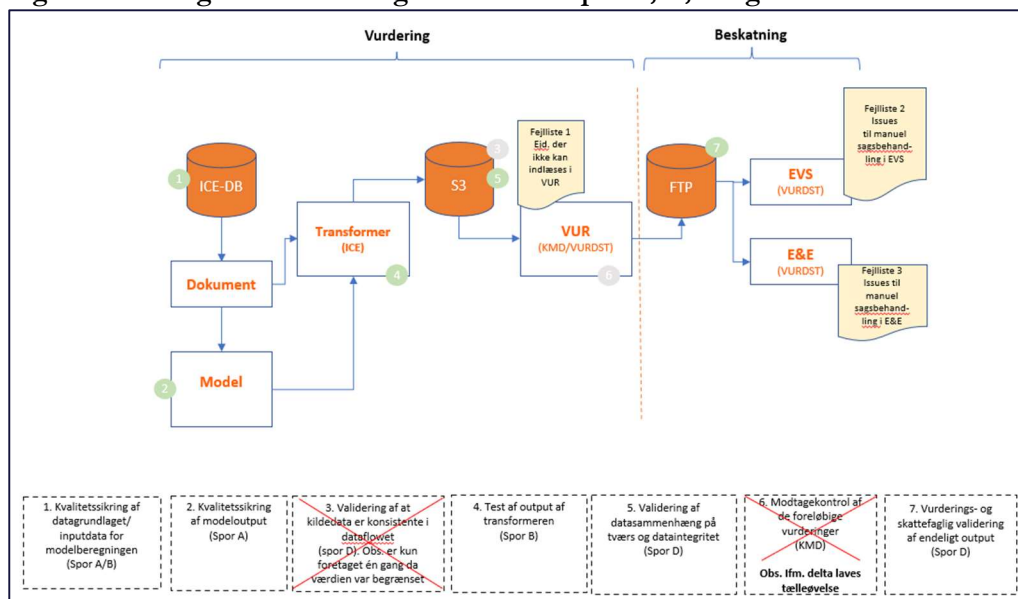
Vurdering

Beskatning

1 ICE-DB

Dokument

2 Model

Transformer (ICE)

4

3 S3 5

Fejlliste 1 Ejd. der ikke kan indlæses i VUR

VUR (KMD/VURDST)

6

7 FTP

EVS (VURDST)

Fejlliste 2 Issues til manuel sagsbehandling i EVS

E&E (VURDST)

Fejlliste 3 Issues til manuel sagsbehandling i E&E

1. Kvalitetssikring af datagrundlaget/ inputdata for modelberegningen (Spor A/B)

2. Kvalitetssikring af modeloutput (Spor A)

3. Validering af at kildedata er konsistente i dataflowet (spor D). Obs. er kun foretaget én gang da værdien var begrænset

4. Test af output af transformeren (Spor B)

5. Validering af datasammenhæng på tværs og dataintegritet (Spor D)

6. Modtagekontrol af de foreløbige vurderinger (KMD)

Obs. Ifm. delta laves tælleøvelse

7. Vurderings- og skattefaglig validering af endeligt output (Spor D)